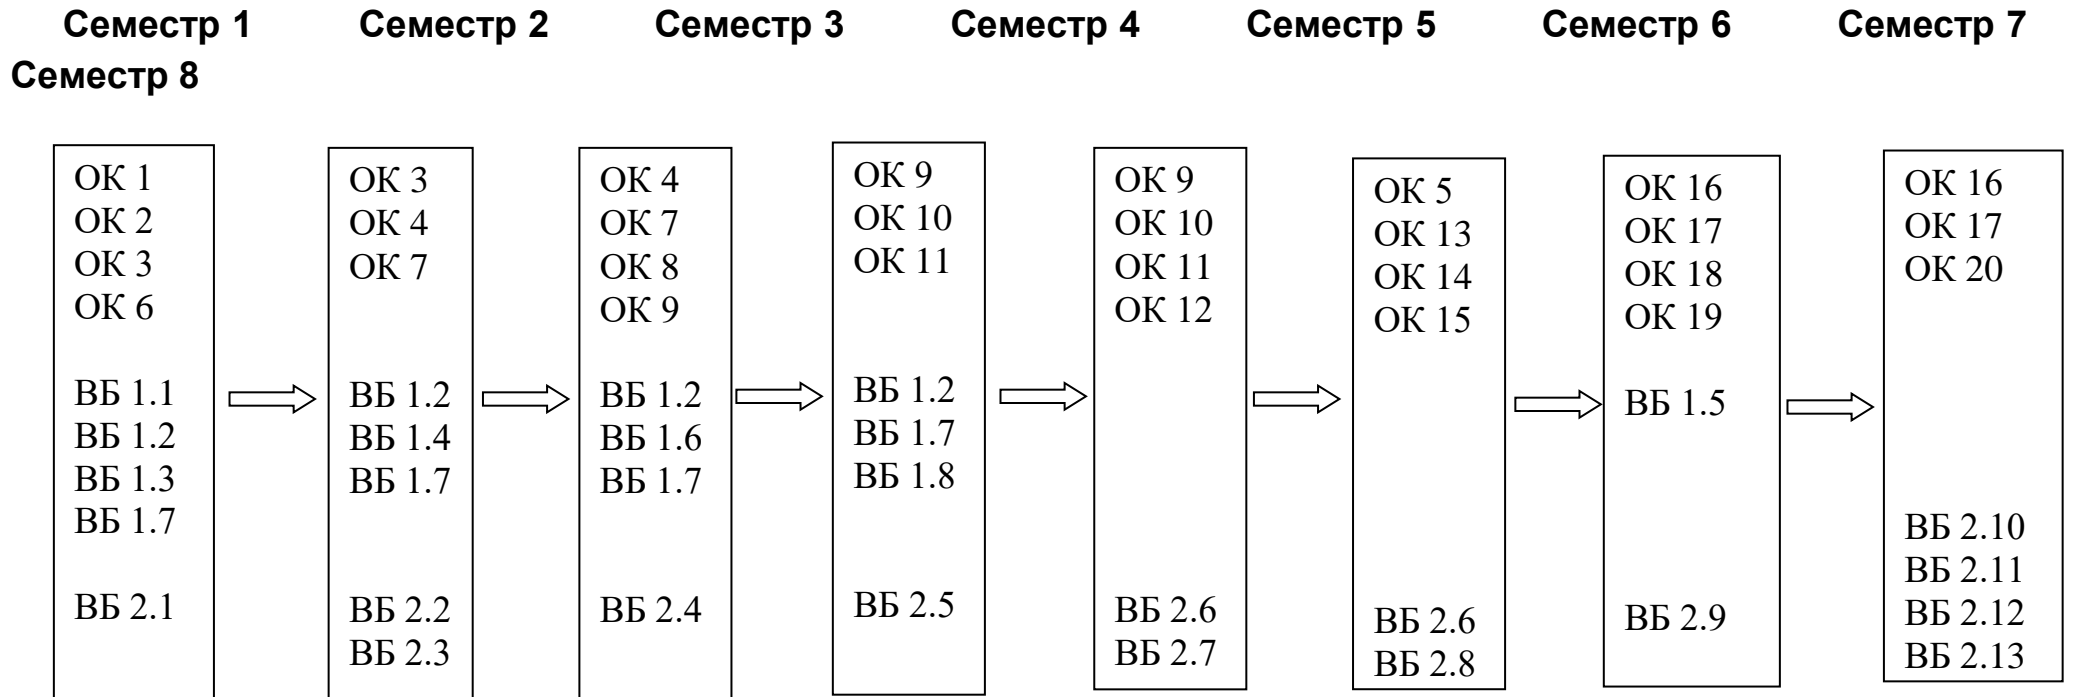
Семестр 1 Семестр 2 Семестр 3 Семестр 4 Семестр 5 Семестр 6 Семестр 7 Семестр 8

ОК 1
ОК 2
ОК 3
ОК 6

ВБ 1.1
ВБ 1.2
ВБ 1.3
ВБ 1.7

ВБ 2.1

ОК 3
ОК 4
ОК 7

ВБ 1.2
ВБ 1.4
ВБ 1.7

ВБ 2.2
ВБ 2.3

ОК 4
ОК 7
ОК 8
ОК 9

ВБ 1.2
ВБ 1.6
ВБ 1.7

ВБ 2.4

ОК 9
ОК 10
ОК 11

ВБ 1.2
ВБ 1.7
ВБ 1.8

ВБ 2.5

ОК 9
ОК 10
ОК 11
ОК 12

ВБ 2.6
ВБ 2.7

ОК 5
ОК 13
ОК 14
ОК 15

ВБ 2.6
ВБ 2.8

ОК 16
ОК 17
ОК 18
ОК 19

ВБ 1.5

ВБ 2.9

ОК 16
ОК 17
ОК 20

ВБ 2.10
ВБ 2.11
ВБ 2.12
ВБ 2.13